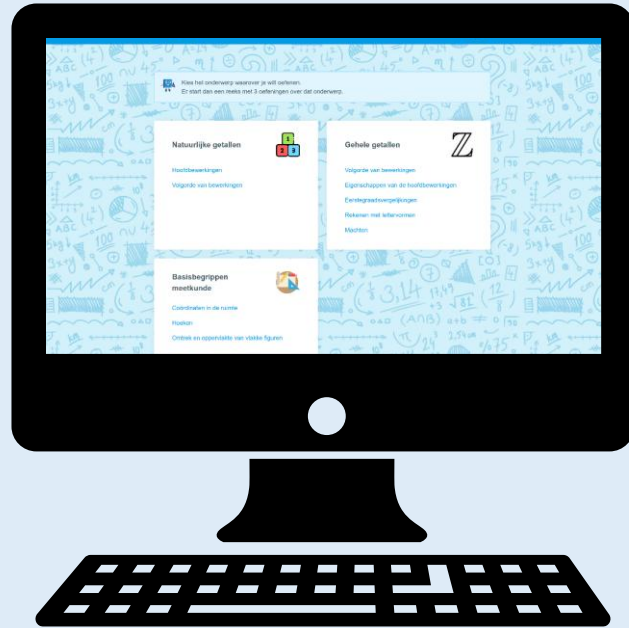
Kies het onderwerp waarover je wilt oefenen.
Er start dan een reeks met 3 oefeningen over dat onderwerp.

Natuurlijke getallen

Hoofdbewerkingen

Volgorde van bewerkingen

Gehele getallen

$\mathbb{Z}$

Volgorde van bewerkingen

Eigenschappen van de hoofdbewerkingen

Eerstegraadsvergelijkingen

Rekenen met lettervormen

Machten

Basisbegrippen meetkunde

Coördinaten in de ruimte

Hoeken

Omtrek en oppervlakte van vlakke figuren